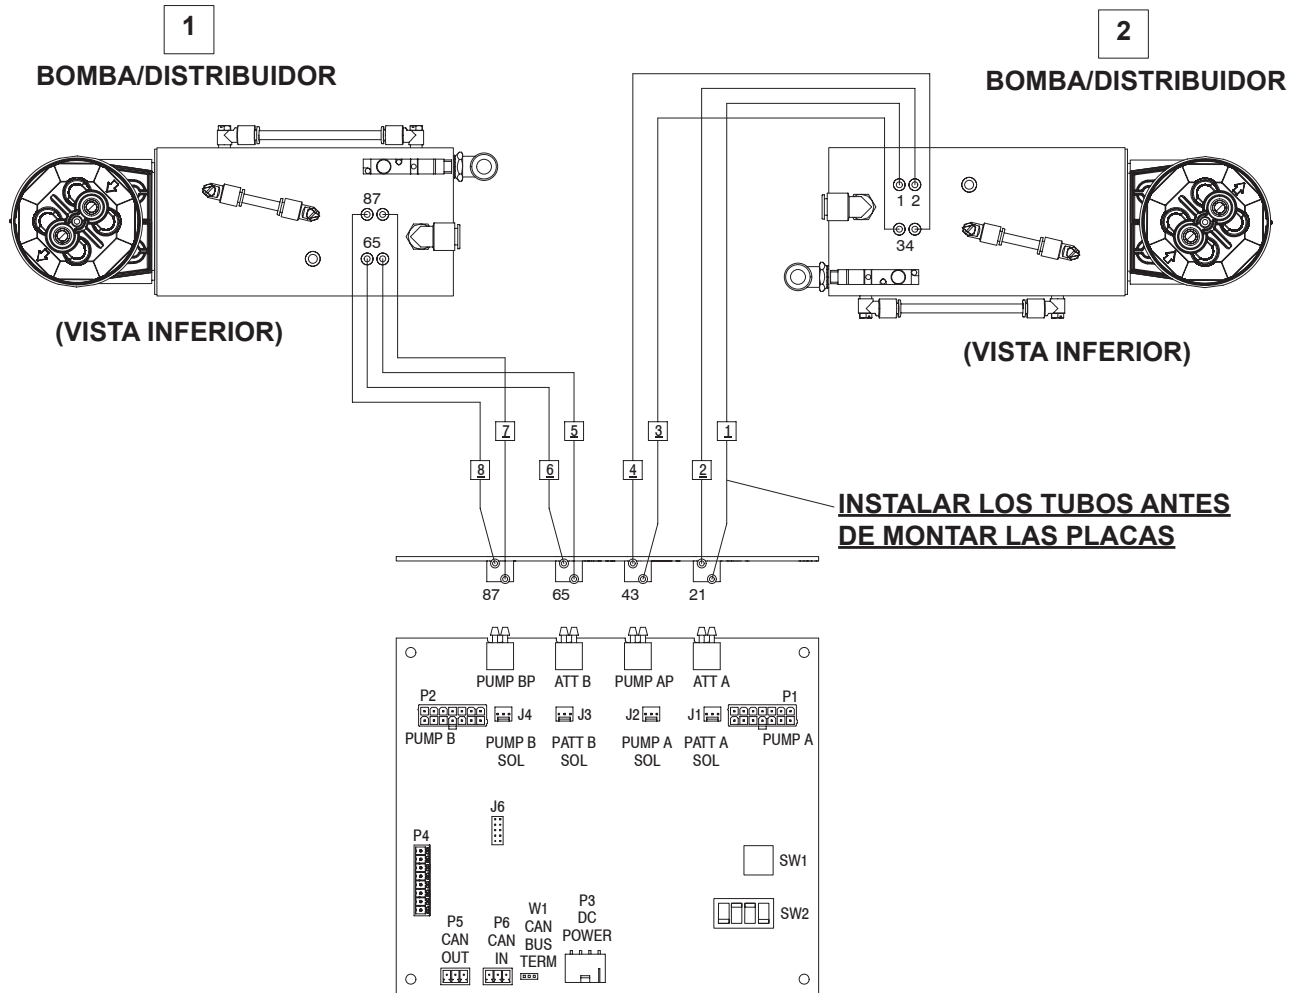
1
BOMBA/DISTRIBUIDOR

2
BOMBA/DISTRIBUIDOR

87
65

1 2
34

(VISTA INFERIOR)

(VISTA INFERIOR)

7 5 3 1
8 6 4 2

INSTALAR LOS TUBOS ANTES DE MONTAR LAS PLACAS

87 65 43 21

PUMP BP ATT B PUMP AP ATT A
P2 P1
J4 J3 J2 J1
PUMP B PUMP B SOL PATT B SOL PUMP A SOL PATT A SOL PUMP A

J6
P4
SW1
SW2

P5 CAN OUT
P6 CAN IN
W1 CAN BUS TERM
P3 DC POWER